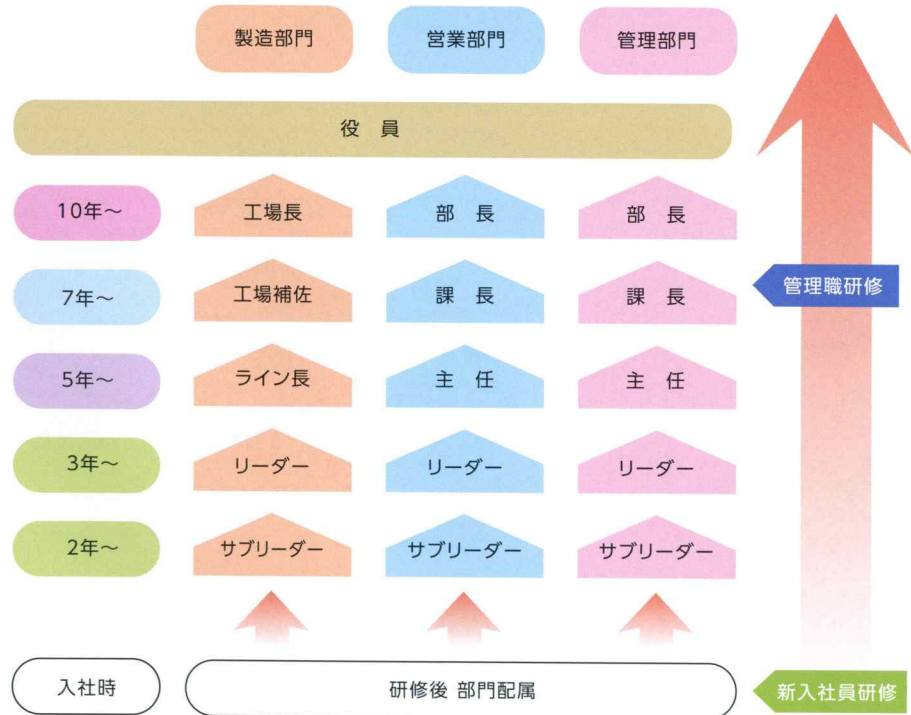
製造部門　営業部門　管理部門

役員

10年〜　工場長　部長　部長

7年〜　工場補佐　課長　課長

5年〜　ライン長　主任　主任

3年〜　リーダー　リーダー　リーダー

2年〜　サブリーダー　サブリーダー　サブリーダー

入社時　研修後 部門配属

管理職研修

新入社員研修